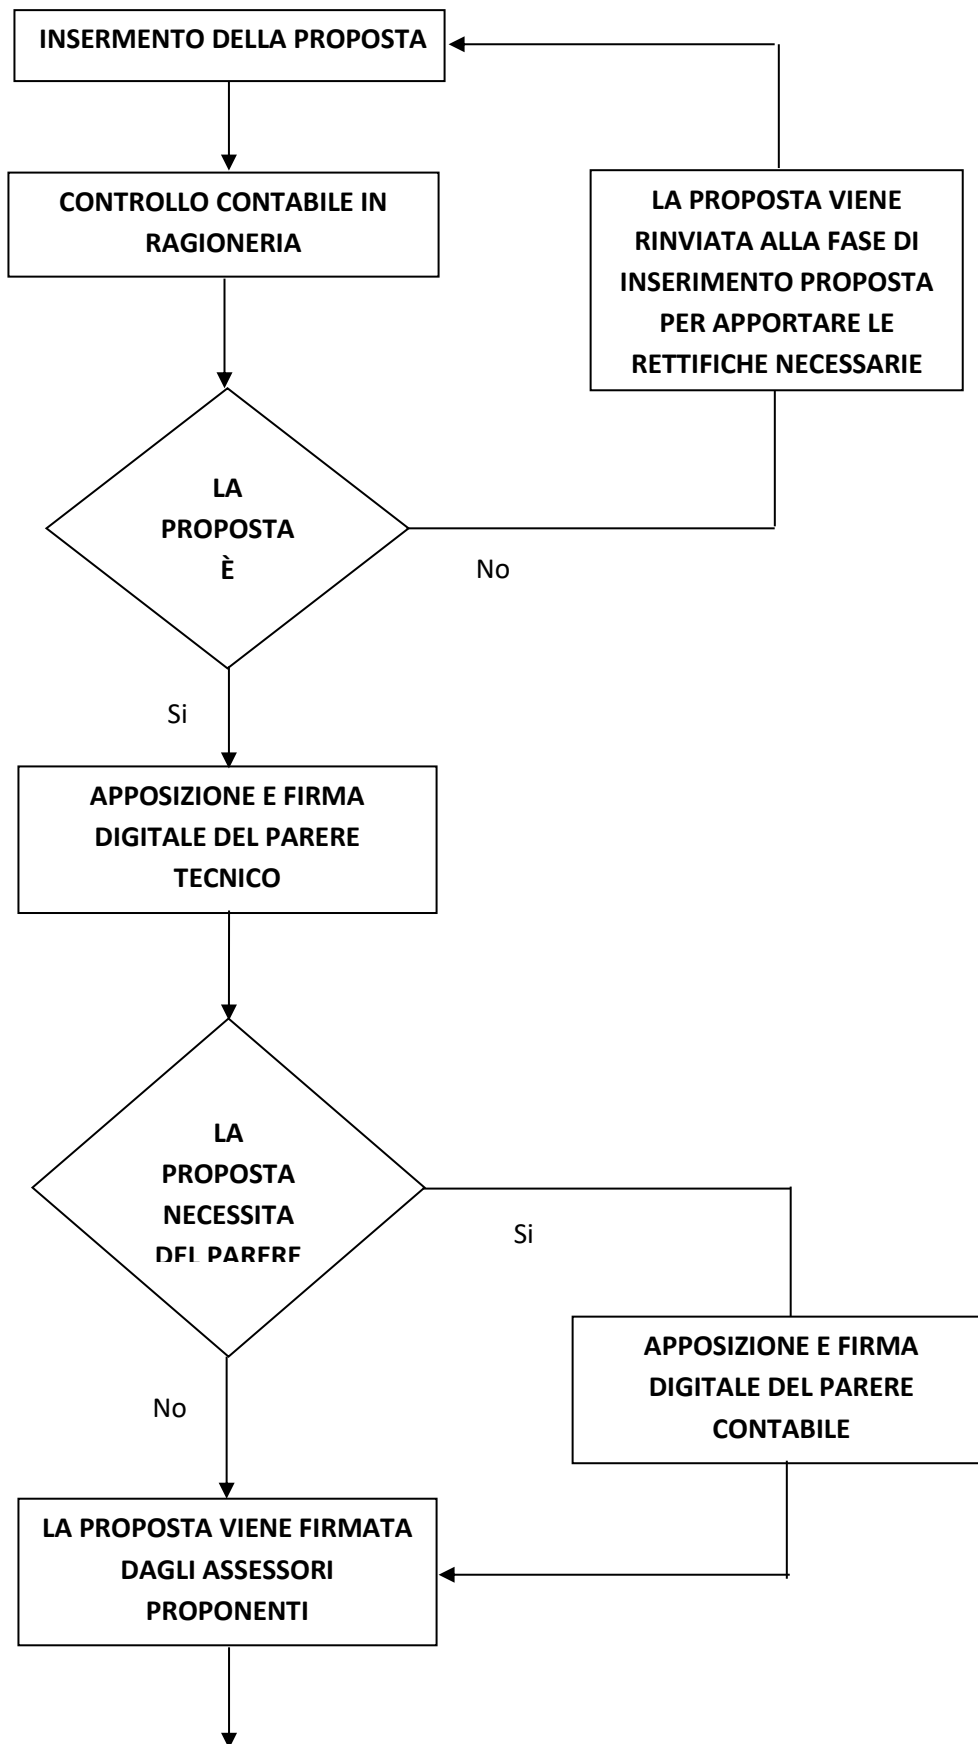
INSERMENTO DELLA PROPOSTA

CONTROLLO CONTABILE IN RAGIONERIA

LA PROPOSTA VIENE RINVIATA ALLA FASE DI INSERIMENTO PROPOSTA PER APPORTARE LE RETTIFICHE NECESSARIE

LA PROPOSTA È

No

Si

APPOSIZIONE E FIRMA DIGITALE DEL PARERE TECNICO

LA PROPOSTA NECESSITA DEL PARERE

Si

APPOSIZIONE E FIRMA DIGITALE DEL PARERE CONTABILE

No

LA PROPOSTA VIENE FIRMATA DAGLI ASSESSORI PROPONENTI